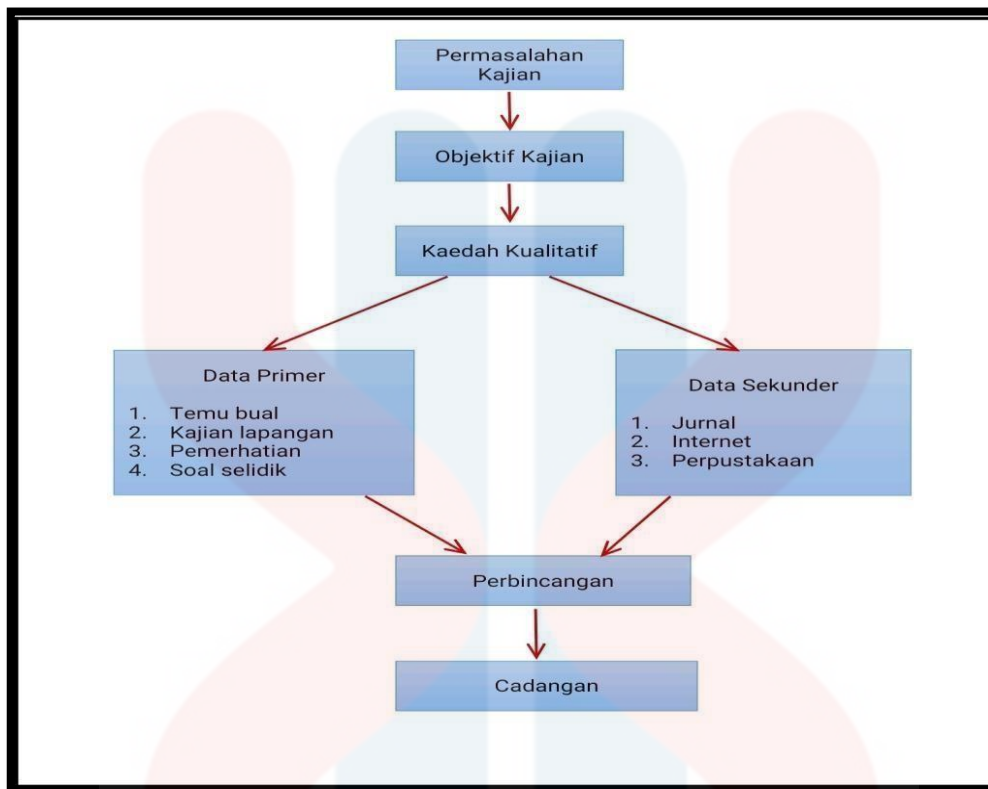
Permasalahan Kajian

Objektif Kajian

Kaedah Kualitatif

Data Primer

1. Temu bual
2. Kajian lapangan
3. Pemerhatian
4. Soal selidik

Data Sekunder

1. Jurnal
2. Internet
3. Perpustakaan

Perbincangan

Cadangan